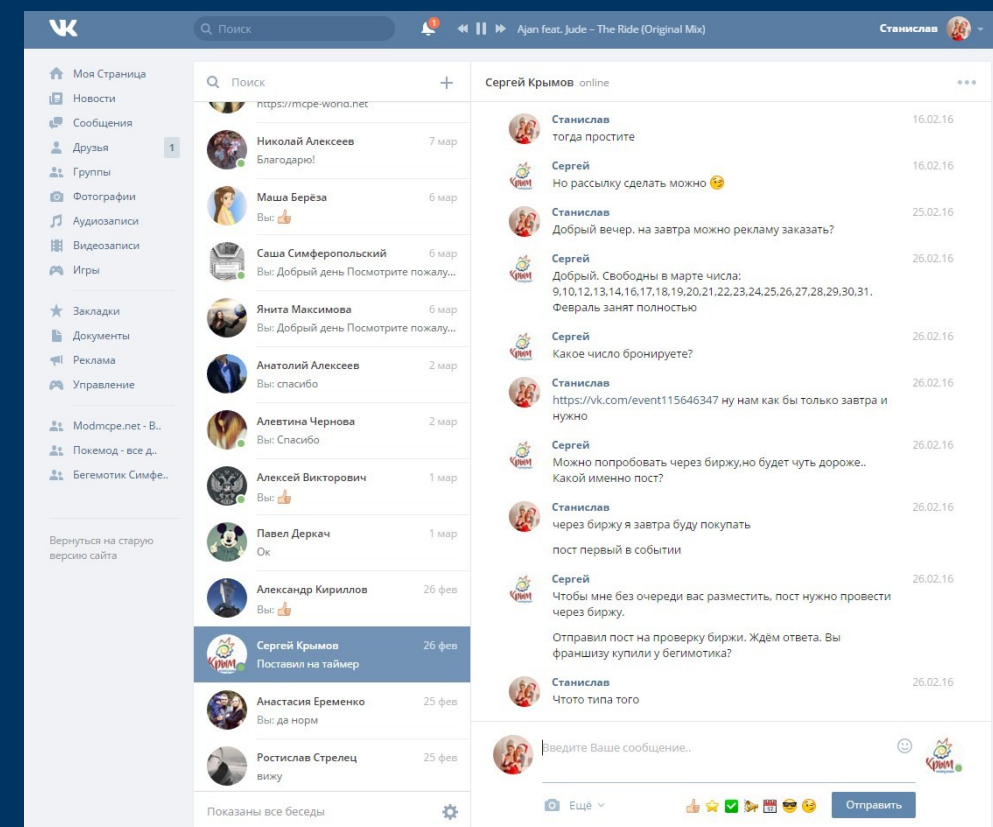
Поиск

1

Ajan feat. Jude – The Ride (Original Mix)

Станислав

Моя Страница
Новости
Сообщения
Друзья 1
Группы
Фотографии
Аудиозаписи
Видеозаписи
Игры

Закладки
Документы
Реклама
Управление

Modmcpe.net - В..
Покемод - все д..
Бегемотик Симфе..

Вернуться на старую версию сайта

Поиск

https://mcpe-world.net

Николай Алексеев 7 мар
Благодарю!

Маша Берёза 6 мар
Вы: 👍

Саша Симферопольский 6 мар
Вы: Добрый день Посмотрите пожалу...

Янита Максимова 6 мар
Вы: Добрый день Посмотрите пожалу...

Анатолий Алексеев 2 мар
Вы: спасибо

Алевтина Чернова 2 мар
Вы: Спасибо

Алексей Викторович 1 мар
Вы: 👍

Павел Деркач 1 мар
Ок

Александр Кириллов 26 фев
Вы: 👍

Сергей Крымов 26 фев
Поставил на таймер

Анастасия Еременко 25 фев
Вы: да норм

Ростислав Стрелец 25 фев
вижу

Показаны все беседы

Сергей Крымов online

Станислав 16.02.16
тогда простите

Сергей 16.02.16
Но рассылку сделать можно 😉

Станислав 25.02.16
Добрый вечер. на завтра можно рекламу заказать?

Сергей 26.02.16
Добрый. Свободны в марте числа: 9,10,12,13,14,16,17,18,19,20,21,22,23,24,25,26,27,28,29,30,31. Февраль занят полностью

Сергей 26.02.16
Какое число бронируете?

Станислав 26.02.16
https://vk.com/event115646347 ну нам как бы только завтра и нужно

Сергей 26.02.16
Можно попробовать через биржу,но будет чуть дороже.. Какой именно пост?

Станислав 26.02.16
через биржу я завтра буду покупать

пост первый в событии

Сергей 26.02.16
Чтобы мне без очереди вас разместить, пост нужно провести через биржу.

Отправил пост на проверку биржи. Ждём ответа. Вы франшизу купили у бегимотика?

Станислав 26.02.16
Чтото типа того

Введите Ваше сообщение..

Ещё

Отправить